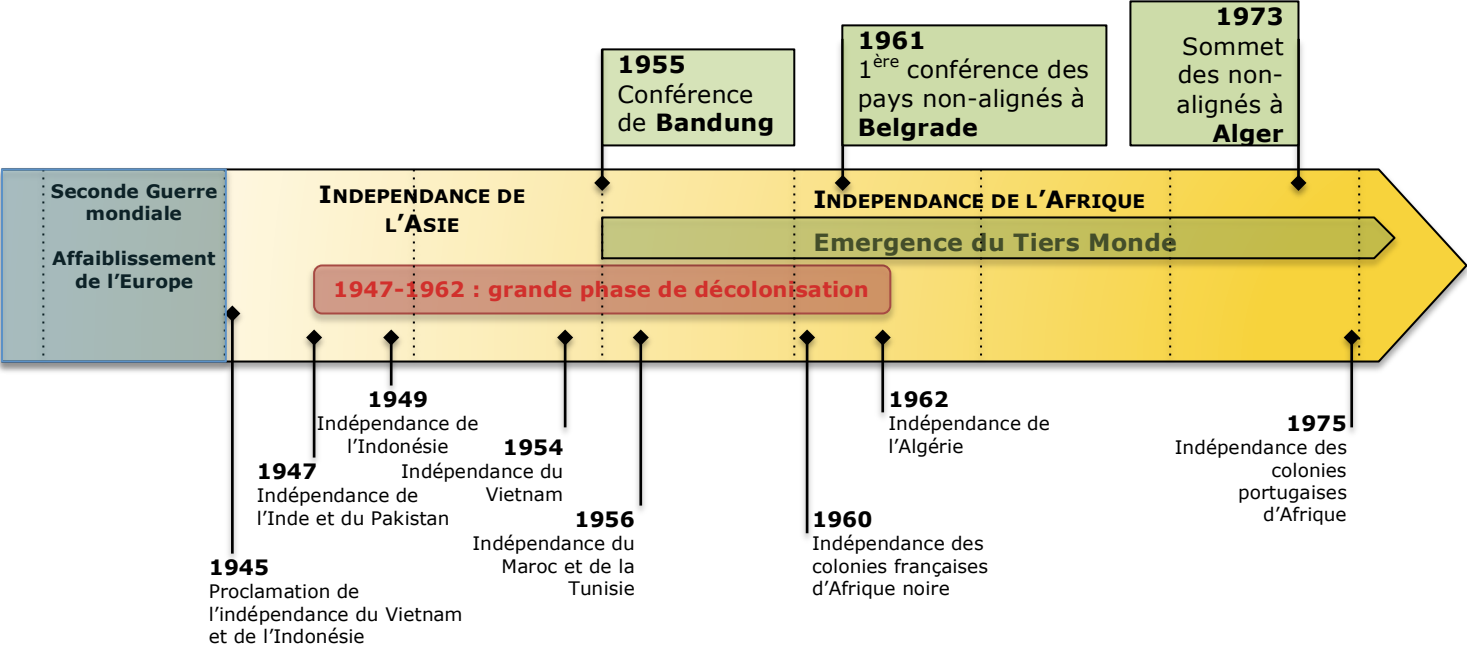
1955
Conférence de **Bandung**

1961
$1^{ère}$ conférence des pays non-alignés à **Belgrade**

1973
Sommet des non-alignés à **Alger**

Seconde Guerre mondiale

Affaiblissement de l'Europe

INDEPENDANCE DE L'ASIE

INDEPENDANCE DE L'AFRIQUE

Emergence du Tiers Monde

1947-1962 : grande phase de décolonisation

1949
Indépendance de l'Indonésie

1954
Indépendance du Vietnam

1962
Indépendance de l'Algérie

1975
Indépendance des colonies portugaises d'Afrique

1947
Indépendance de l'Inde et du Pakistan

1956
Indépendance du Maroc et de la Tunisie

1960
Indépendance des colonies françaises d'Afrique noire

1945
Proclamation de l'indépendance du Vietnam et de l'Indonésie